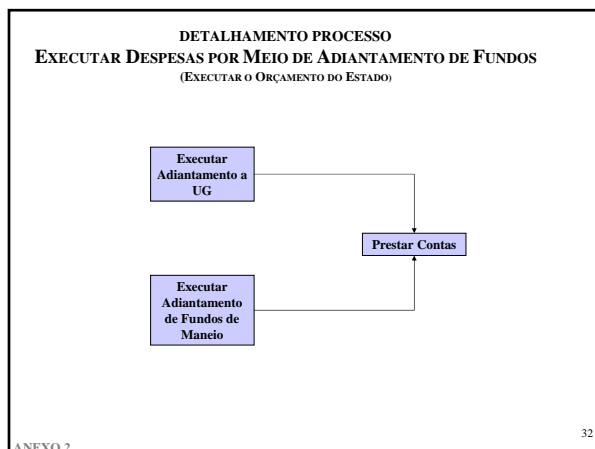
DETALHAMENTO PROCESSO
EXECUTAR DESPESAS POR MEIO DE ADIANTAMENTO DE FUNDOS
(EXECUTAR O ORÇAMENTO DO ESTADO)

Executar Adiantamento a UG

Prestar Contas

Executar Adiantamento de Fundos de Maneio

32

ANEXO 2